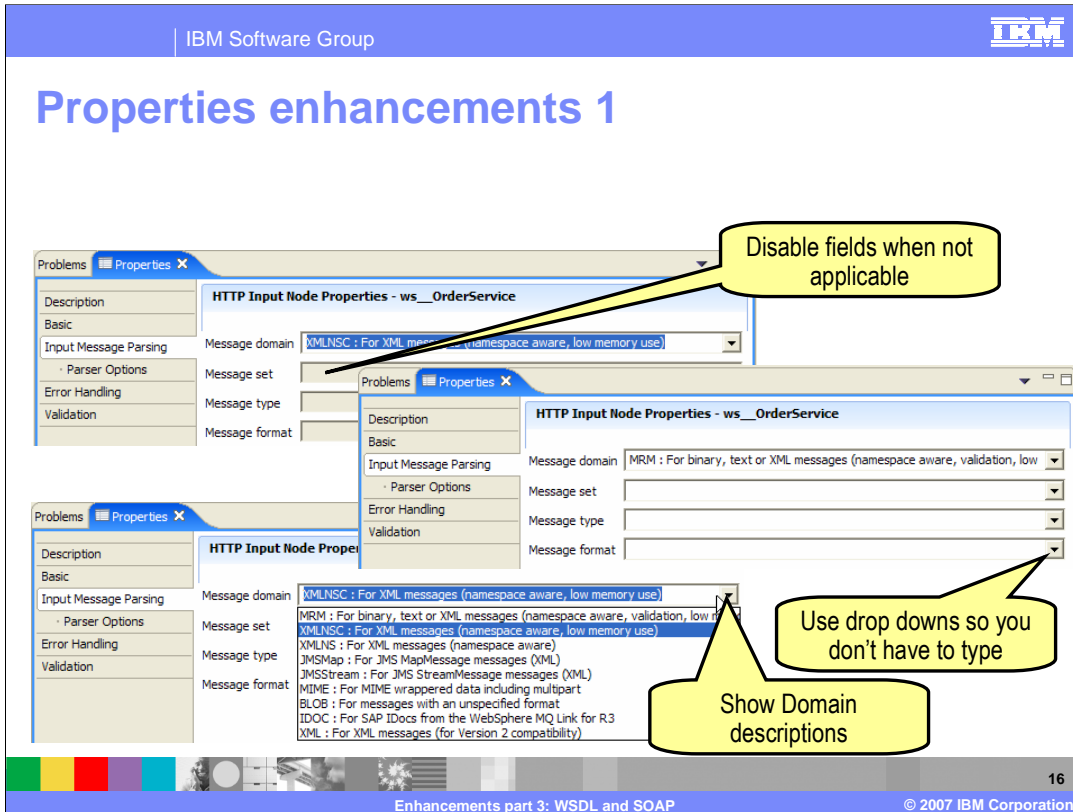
IBM Software Group

IBM

Properties enhancements 1

Problems Properties

Description
Basic
Input Message Parsing
Parser Options
Error Handling
Validation

HTTP Input Node Properties - ws__OrderService

Message domain XMLNSC : For XML messages (namespace aware, low memory use)
Message set
Message type
Message format

Disable fields when not applicable

Problems Properties

Description
Basic
Input Message Parsing
Parser Options
Error Handling
Validation

HTTP Input Node Properties - ws__OrderService

Message domain MRM : For binary, text or XML messages (namespace aware, validation, low
Message set
Message type
Message format

Problems Properties

Description
Basic
Input Message Parsing
Parser Options
Error Handling
Validation

HTTP Input Node Proper

Message domain XMLNSC : For XML messages (namespace aware, low memory use)
Message set
Message type
Message format

MRM : For binary, text or XML messages (namespace aware, validation, low m
XMLNSC : For XML messages (namespace aware, low memory use)
XMLNS : For XML messages (namespace aware)
JMSMap : For JMS MapMessage messages (XML)
JMSStream : For JMS StreamMessage messages (XML)
MIME : For MIME wrappered data including multipart
BLOB : For messages with an unspecified format
IDOC : For SAP IDocs from the WebSphere MQ Link for R3
XML : For XML messages (for Version 2 compatibility)

Use drop downs so you don't have to type

Show Domain descriptions

16

Enhancements part 3: WSDL and SOAP

© 2007 IBM Corporation